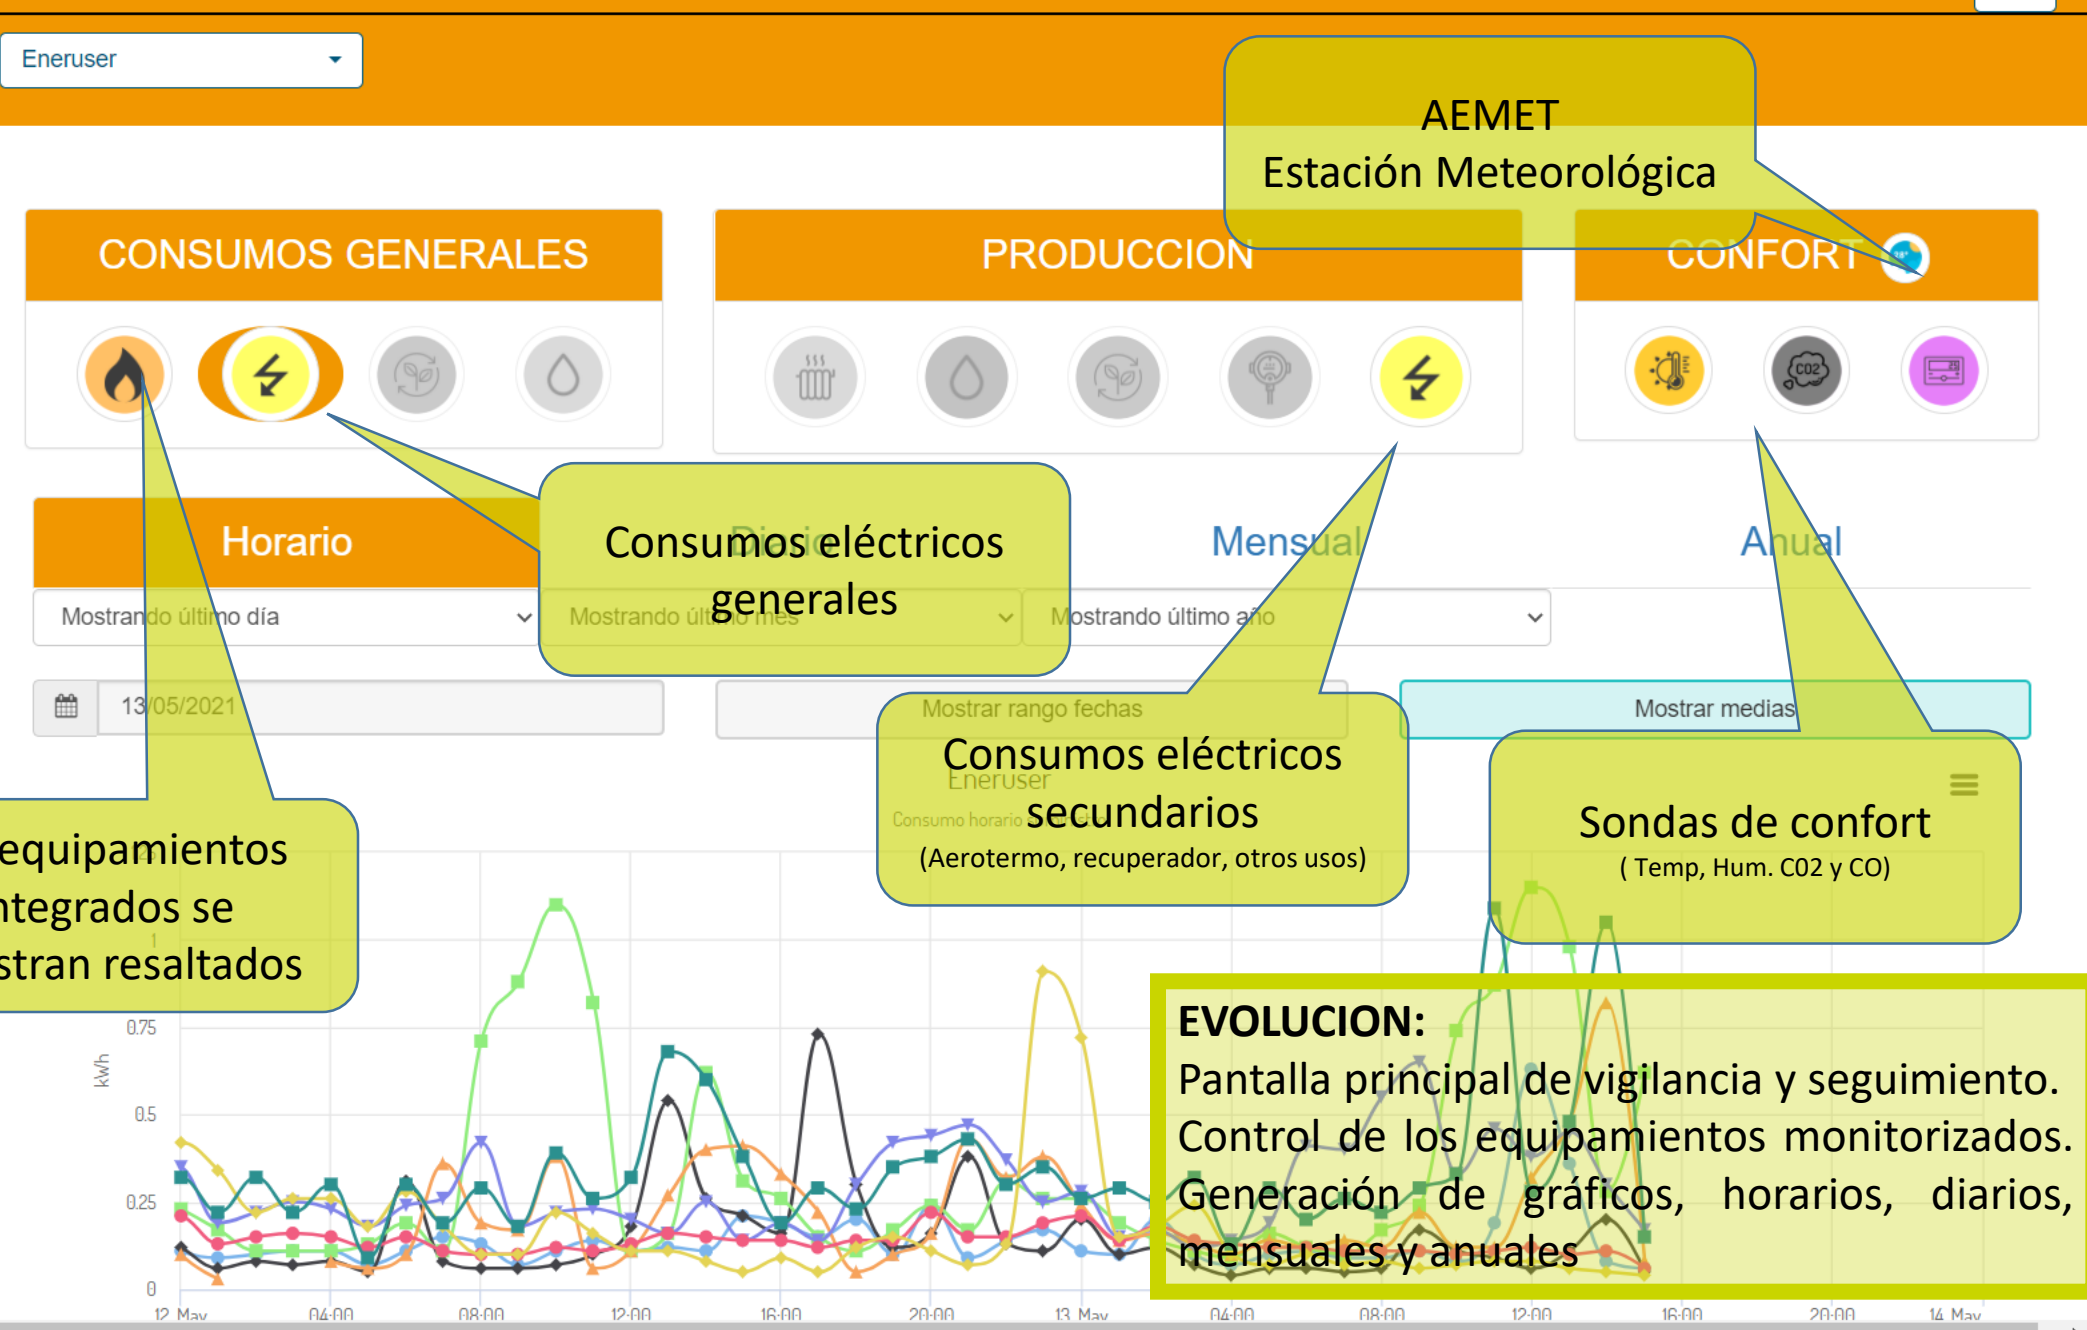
Eneruser

AEMET
Estación Meteorológica

CONSUMOS GENERALES

PRODUCCION

CONFORT

CO2

Horario

Diario

Mensual

Anual

Consumos eléctricos generales

Mostrando último día

Mostrando último mes

Mostrando último año

13/05/2021

Mostrar rango fechas

Mostrar medias

Consumos eléctricos secundarios
(Aerotermo, recuperador, otros usos)

Eneruser

Consumo horario

Sondas de confort
( Temp, Hum. C02 y CO)

equipamientos
ntegrados se
stran resaltados

EVOLUCION:
Pantalla principal de vigilancia y seguimiento. Control de los equipamientos monitorizados. Generación de gráficos, horarios, diarios, mensuales y anuales

kWh

0.75

0.5

0.25

0

12 May

04:00

08:00

12:00

16:00

20:00

13 May

04:00

08:00

12:00

16:00

20:00

14 May